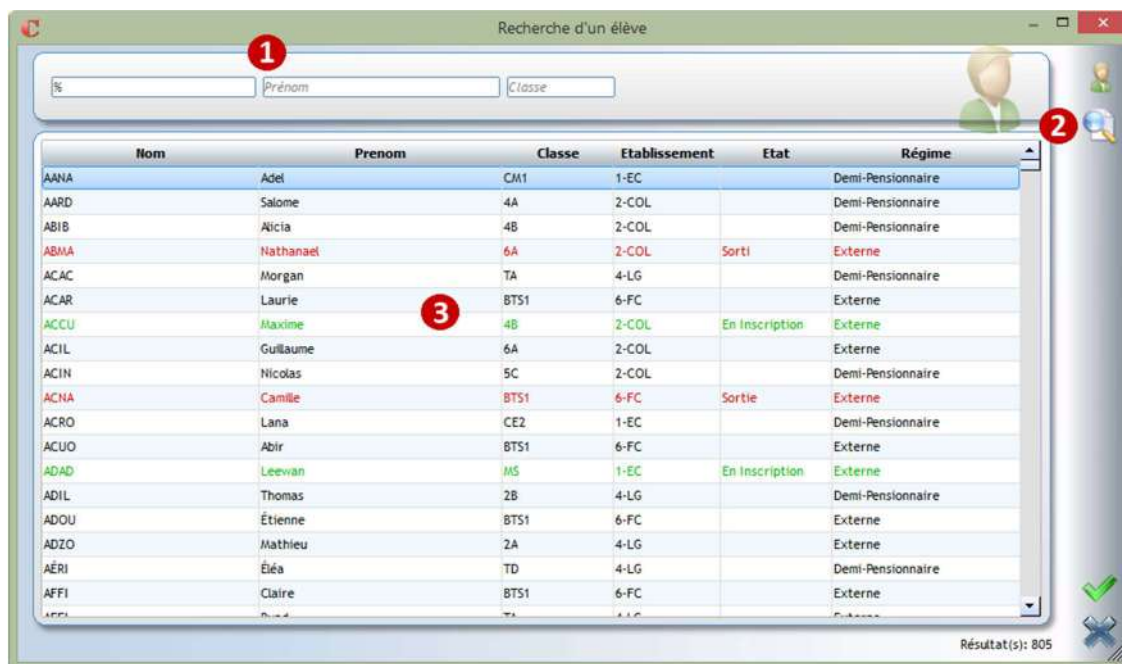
Recherche d'un élève

1

%
Prénom
Classe

2

| Nom | Prenom | Classe | Etablissement | Etat | Régime |
|---|---|---|---|---|---|
| AANA | Adel | CM1 | 1-EC | | Demi-Pensionnaire |
| AARD | Salome | 4A | 2-COL | | Demi-Pensionnaire |
| ABIB | Alicia | 4B | 2-COL | | Demi-Pensionnaire |
| ABMA | Nathanael | 6A | 2-COL | Sorti | Externe |
| ACAC | Morgan | TA | 4-LG | | Demi-Pensionnaire |
| ACAR | Laurie | BTS1 | 6-FC | | Externe |
| ACCU | Maxime | 4B | 2-COL | En Inscription | Externe |
| ACIL | Guillaume | 6A | 2-COL | | Externe |
| ACIN | Nicolas | 5C | 2-COL | | Demi-Pensionnaire |
| ACNA | Camille | BTS1 | 6-FC | Sortie | Externe |
| ACRO | Lana | CE2 | 1-EC | | Demi-Pensionnaire |
| ACUO | Abir | BTS1 | 6-FC | | Externe |
| ADAD | Leewan | MS | 1-EC | En Inscription | Externe |
| ADIL | Thomas | 2B | 4-LG | | Demi-Pensionnaire |
| ADOU | Étienne | BTS1 | 6-FC | | Externe |
| ADZO | Mathieu | 2A | 4-LG | | Externe |
| AÉRI | Éléa | TD | 4-LG | | Demi-Pensionnaire |
| AFFI | Claire | BTS1 | 6-FC | | Externe |
| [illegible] | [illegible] | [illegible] | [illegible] | | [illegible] |

3

Résultat(s): 805